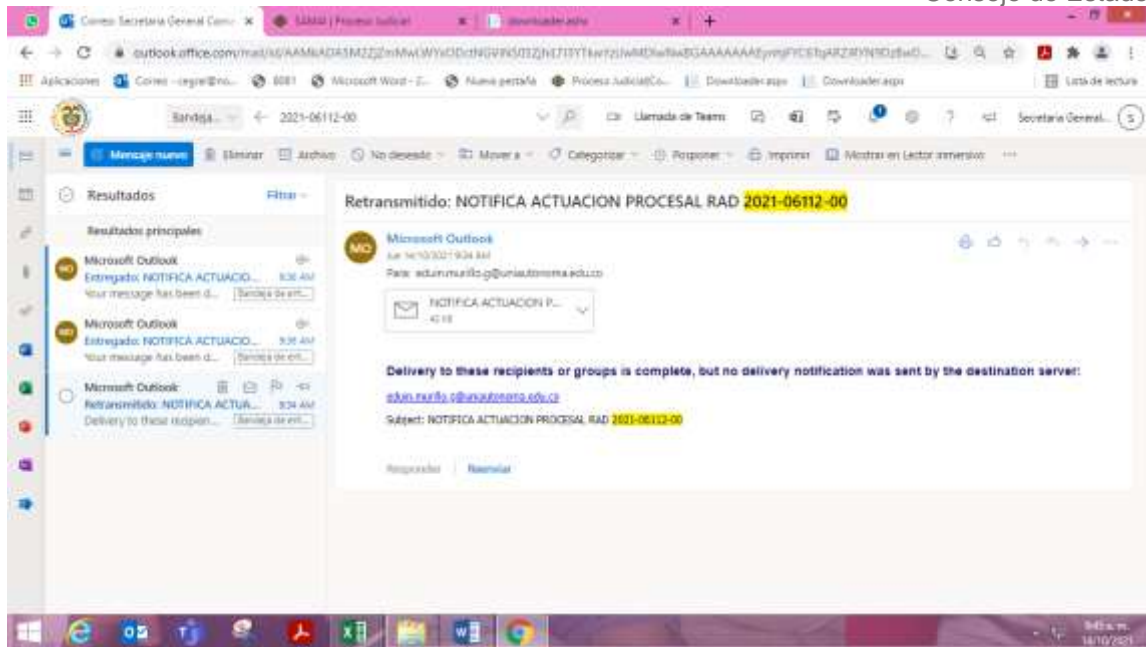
Consejo de Estado

Correo: Secretaria General Cons × | SAMAI | Proceso Judicial × | downloader.ashx × | +

outlook.office.com/mail/id/AAMkADA5MZZjZmMwLWYxODctNGVlNS05ZjNiLTI3YTkwYzUwMDIwNwBGAAAAAAEymjPYCEfqARZ4flYNf0zBwD...

Aplicaciones | Correo - cegral@no... | 8081 | Microsoft Word - 2... | Nueva pestaña | Proceso Judicial(Co... | Downloader.aspx | Downloader.aspx | Lista de lectura

Bandeja... | 2021-06112-00 | Llamada de Teams | Secretaria General... | S

Mensaje nuevo | Eliminar | Archivo | No deseado | Mover a | Categorizar | Posponer | Imprimir | Mostrar en Lector inmersivo | ···

Resultados | Filtrar

Resultados principales

Microsoft Outlook
Entregado: NOTIFICA ACTUACIO... 9:36 AM
Your message has been d... Bandeja de ent...

Microsoft Outlook
Entregado: NOTIFICA ACTUACIO... 9:35 AM
Your message has been d... Bandeja de ent...

Microsoft Outlook
Retransmitido: NOTIFICA ACTUA... 9:34 AM
Delivery to these recipien... Bandeja de ent...

Retransmitido: NOTIFICA ACTUACION PROCESAL RAD 2021-06112-00

MO
Microsoft Outlook
Jue 14/10/2021 9:34 AM
Para: edun.murillo.g@uniautonoma.edu.co

NOTIFICA ACTUACION P...
42 KB

Delivery to these recipients or groups is complete, but no delivery notification was sent by the destination server:

edun.murillo.g@uniautonoma.edu.co

Subject: NOTIFICA ACTUACION PROCESAL RAD 2021-06112-00

Responder | Reenviar

9:43 a. m.
14/10/2021